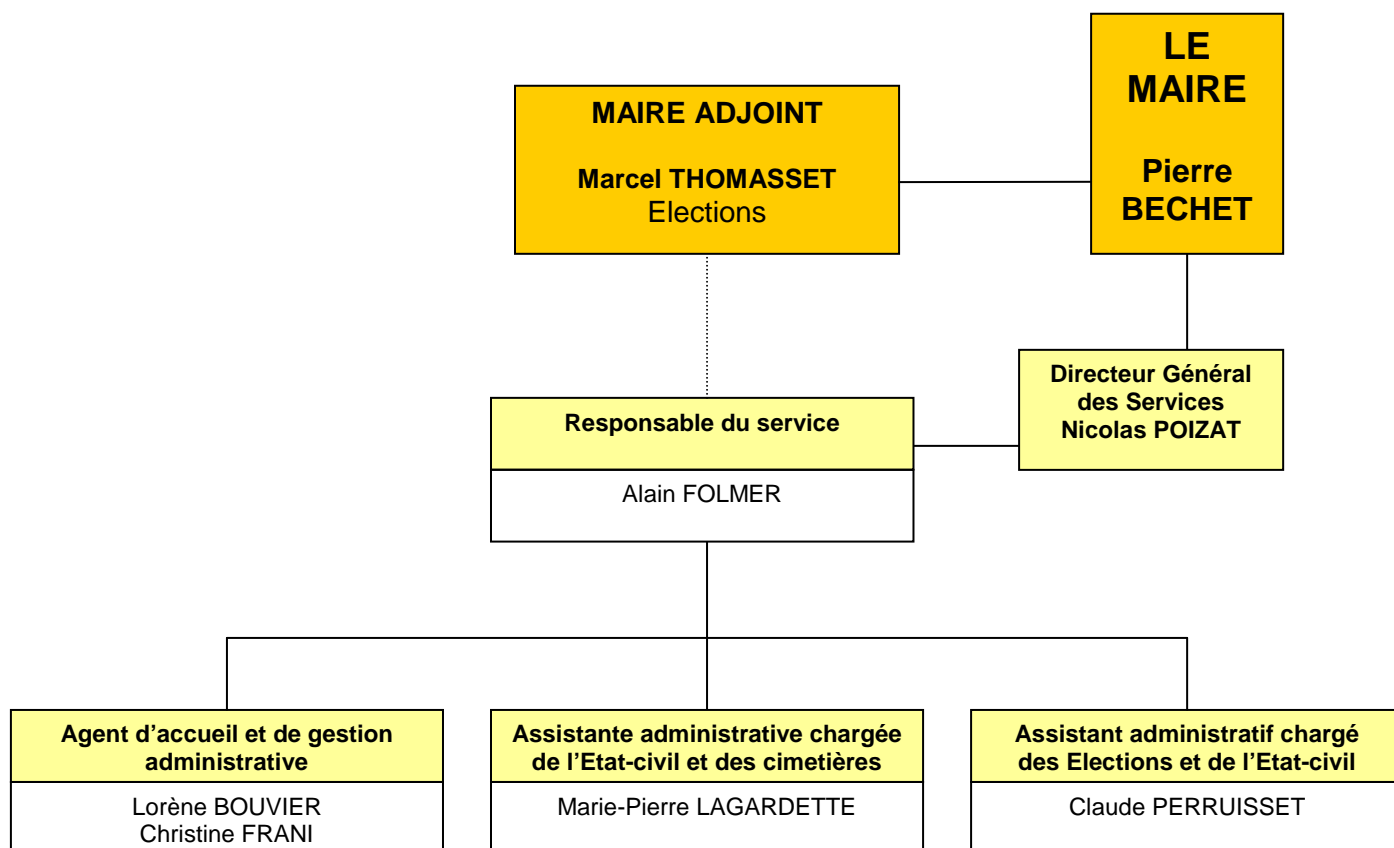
MAIRE ADJOINT

Marcel THOMASSET
Elections

LE MAIRE

Pierre BECHET

Directeur Général des Services
Nicolas POIZAT

Responsable du service

Alain FOLMER

Agent d'accueil et de gestion administrative

Lorène BOUVIER
Christine FRANI

Assistante administrative chargée de l'Etat-civil et des cimetières

Marie-Pierre LAGARDETTE

Assistant administratif chargé des Elections et de l'Etat-civil

Claude PERRUISSET